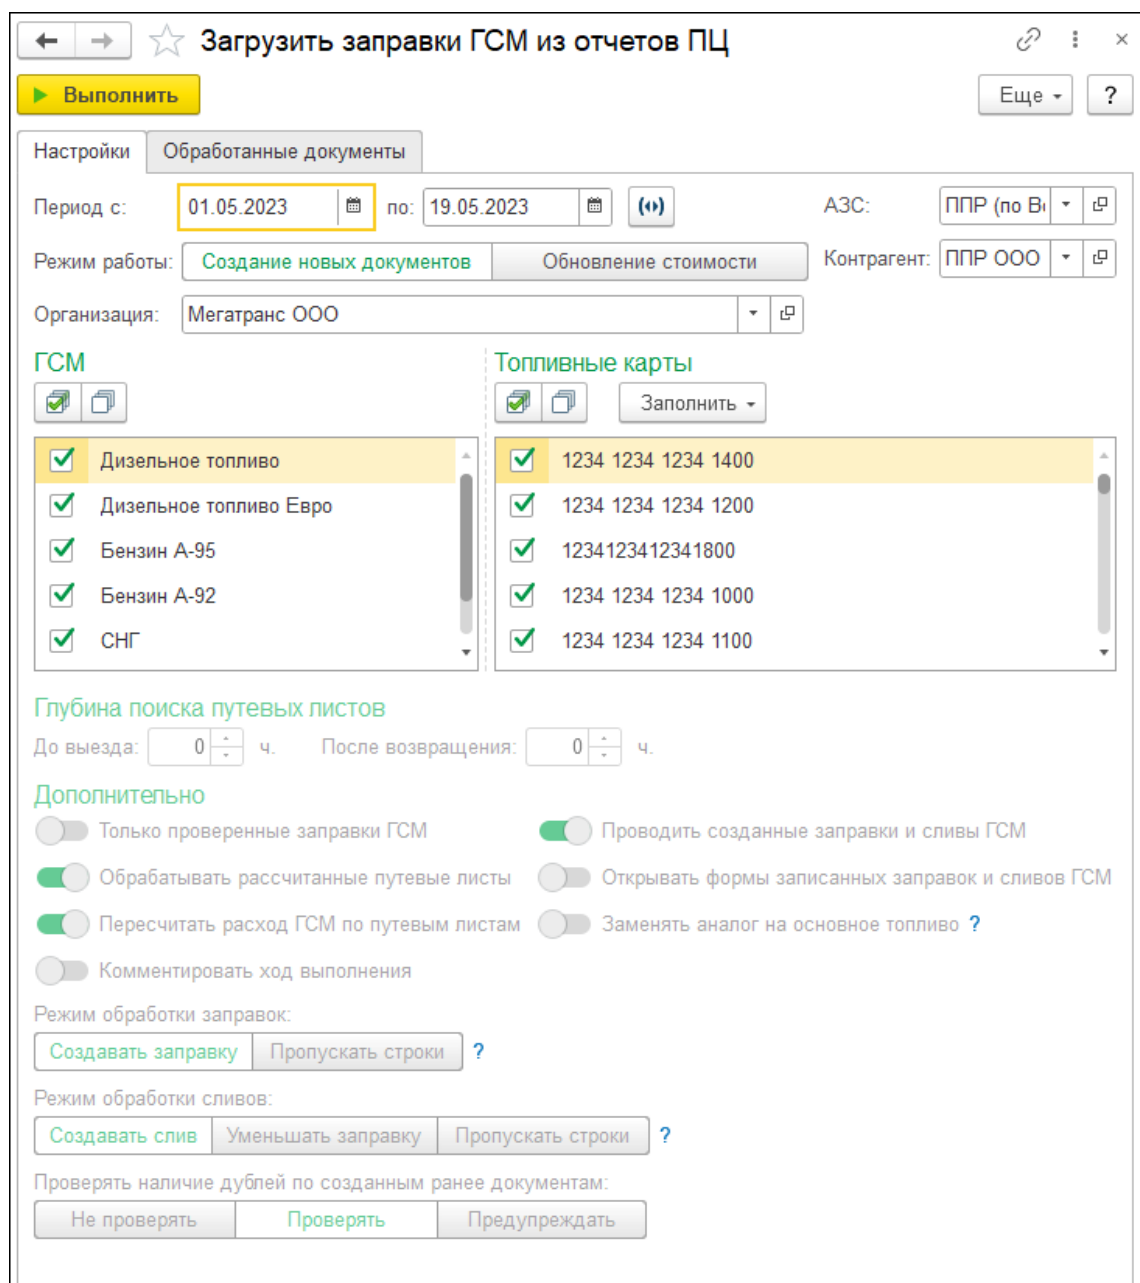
Загрузить заправки ГСМ из отчетов ПЦ

Выполнить

Еще

?

Настройки

Обработанные документы

Период с: 01.05.2023 по: 19.05.2023

АЗС: ППР (по В

Режим работы: Создание новых документов Обновление стоимости

Контрагент: ППР ООО

Организация: Мегатранс ООО

ГСМ

Топливные карты

Заполнить

Дизельное топливо

Дизельное топливо Евро

Бензин А-95

Бензин А-92

СНГ

1234 1234 1234 1400

1234 1234 1234 1200

1234123412341800

1234 1234 1234 1000

1234 1234 1234 1100

Глубина поиска путевых листов

До выезда: 0 ч. После возвращения: 0 ч.

Дополнительно

Только проверенные заправки ГСМ

Проводить созданные заправки и сливы ГСМ

Обрабатывать рассчитанные путевые листы

Открывать формы записанных заправок и сливов ГСМ

Пересчитать расход ГСМ по путевым листам

Заменять аналог на основное топливо ?

Комментировать ход выполнения

Режим обработки заправок:

Создавать заправку Пропускать строки ?

Режим обработки сливов:

Создавать слив Уменьшать заправку Пропускать строки ?

Проверять наличие дублей по созданным ранее документам:

Не проверять Проверять Предупреждать